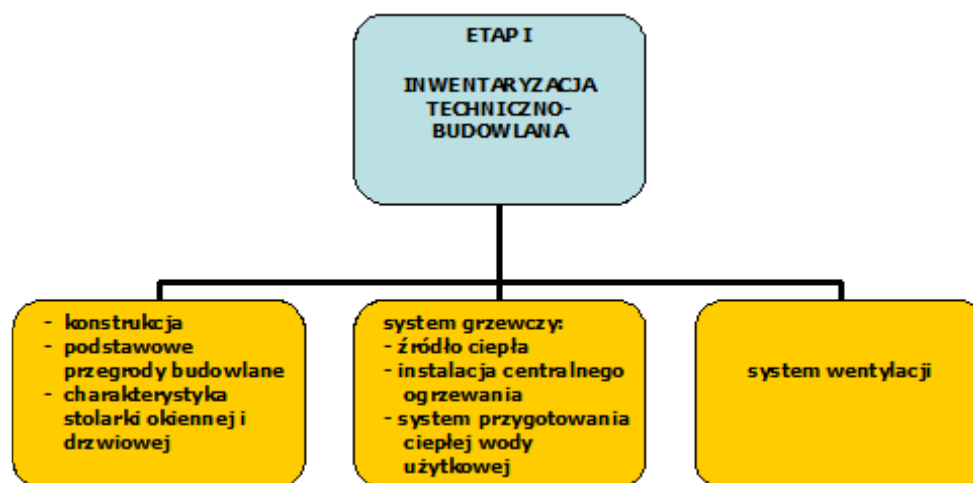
ETAP I

INWENTARYZACJA TECHNICZNO-BUDOWLANA

- konstrukcja
- podstawowe przegrody budowlane
- charakterystyka stolarki okiennej i drzwiowej

system grzewczy:
- źródło ciepła
- instalacja centralnego ogrzewania
- system przygotowania ciepłej wody użytkowej

system wentylacji